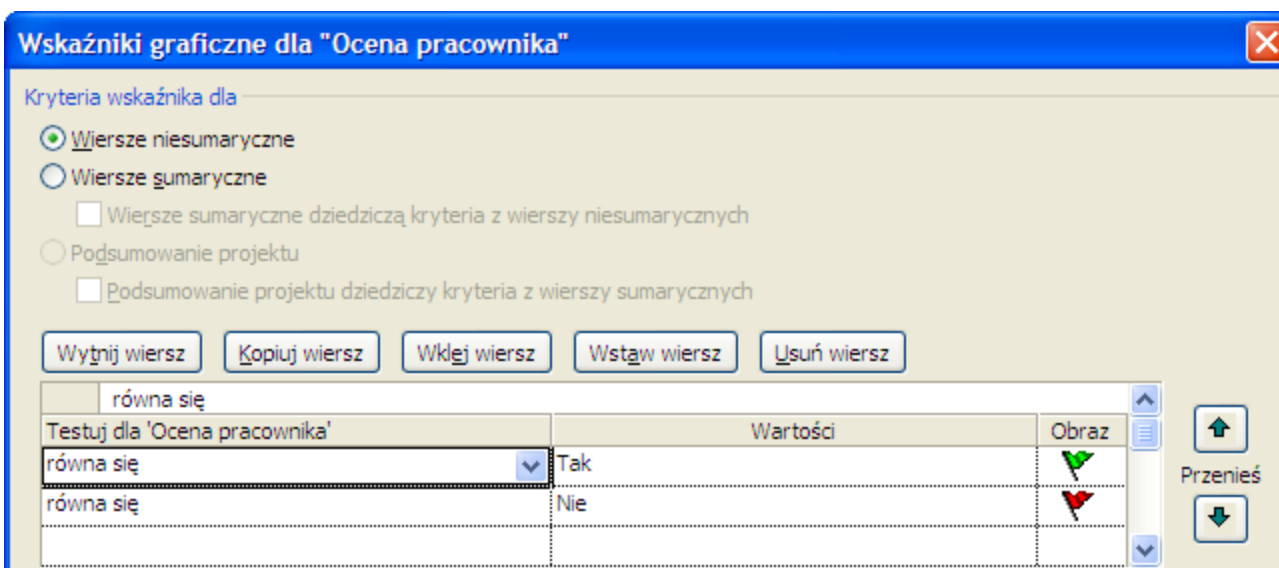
Wskaźniki graficzne dla "Ocena pracownika"

Kryteria wskaźnika dla

Wiersze niesumaryczne

Wiersze sumaryczne

Wiersze sumaryczne dziedziczą kryteria z wierszy niesumarycznych

Podsumowanie projektu

Podsumowanie projektu dziedziczy kryteria z wierszy sumarycznych

Wytnij wiersz | Kopiuj wiersz | Wklej wiersz | Wstaw wiersz | Usuń wiersz

równa się

| Testuj dla 'Ocena pracownika' | Wartości | Obraz |
|---|---|---|
| równa się | Tak | |
| równa się | Nie | |
| | | |

Przenieś